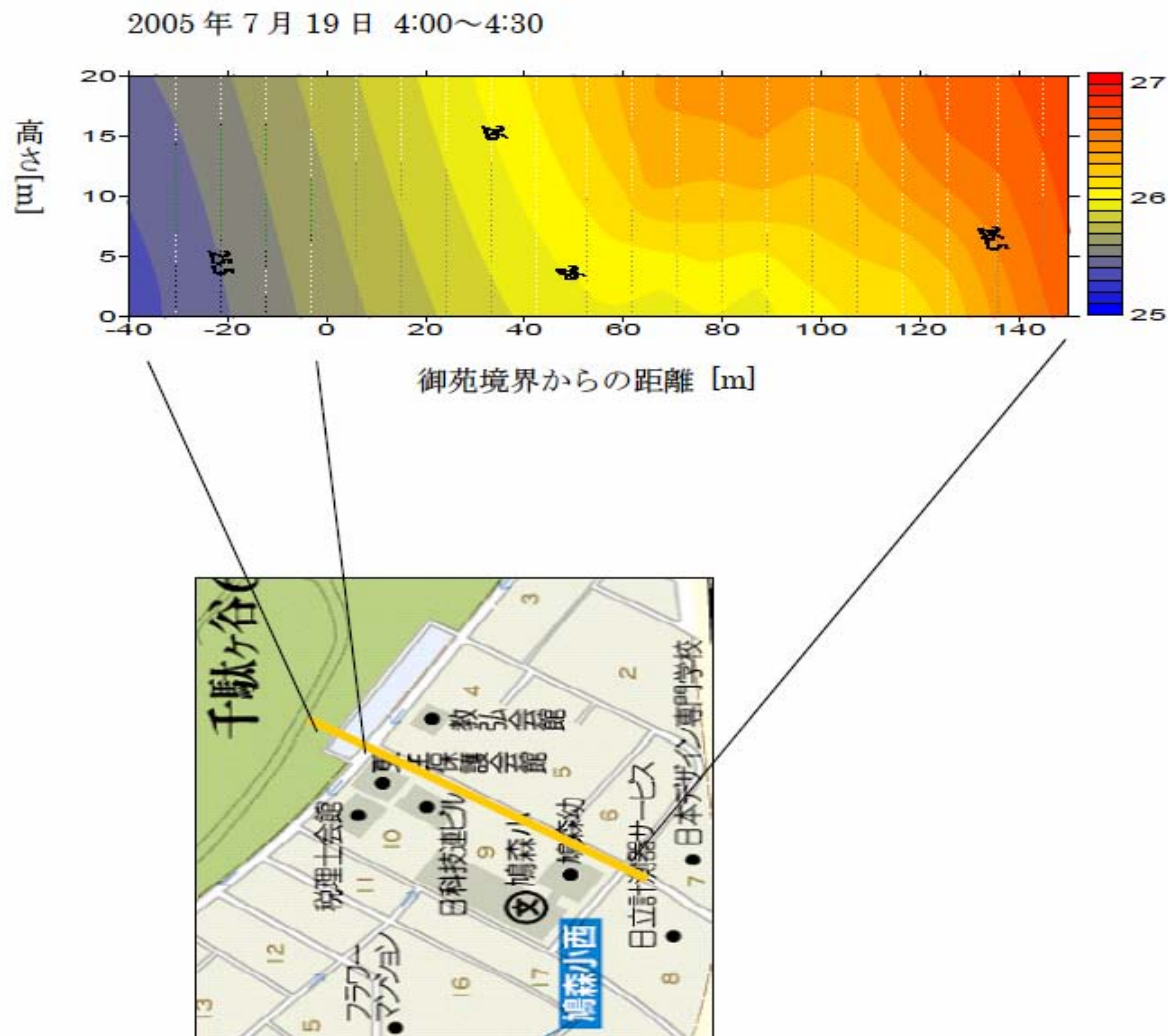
2005 年 7 月 19 日 4:00～4:30

高さ[m]

20
15
10
5
0
-40 -20 0 20 40 60 80 100 120 140

27
26
25

御苑境界からの距離 [m]

千駄ヶ谷(
3
4
2
教弘会館
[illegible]保健会館
5
日本デザイン専門学校
日立計器サービス
6
鳩森幼
鳩森小
9
日科技連ビル
10
税理士会館
11
12
7
8
鳩森小西
16
17
フラワーマンション
13
5